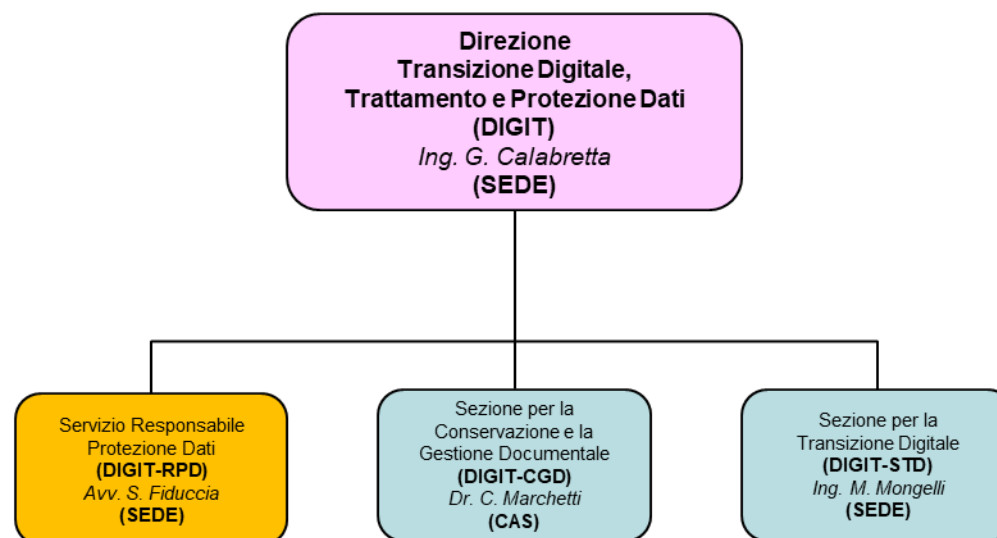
Direzione
Transizione Digitale,
Trattamento e Protezione Dati
(DIGIT)
Ing. G. Calabretta
(SEDE)

Servizio Responsabile Protezione Dati
(DIGIT-RPD)
Avv. S. Fiduccia
(SEDE)

Sezione per la Conservazione e la Gestione Documentale
(DIGIT-CGD)
Dr. C. Marchetti
(CAS)

Sezione per la Transizione Digitale
(DIGIT-STD)
Ing. M. Mongelli
(SEDE)